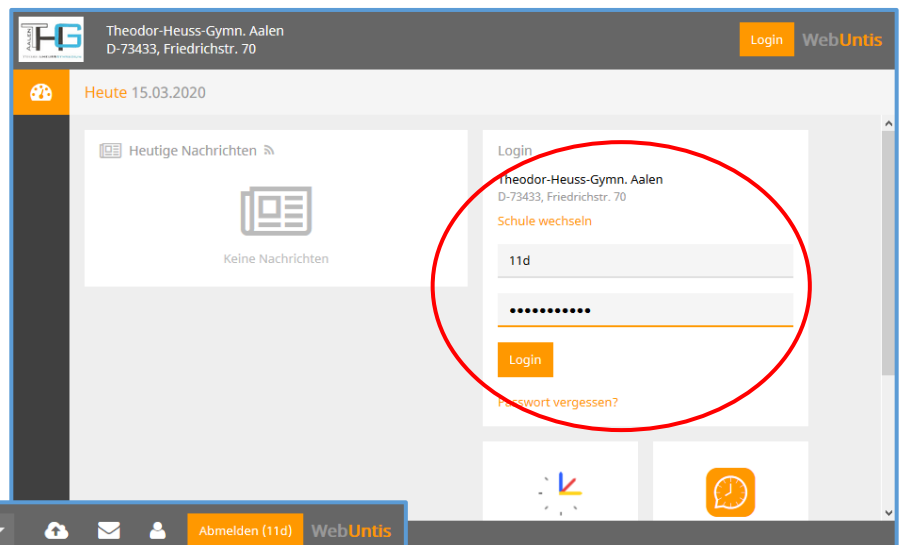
THG AALEN

Theodor-Heuss-Gymn. Aalen
D-73433, Friedrichstr. 70

Login WebUntis

Heute 15.03.2020

Heutige Nachrichten

Keine Nachrichten

Login
Theodor-Heuss-Gymn. Aalen
D-73433, Friedrichstr. 70
Schule wechseln

11d

•••••••••••

Login

Passwort vergessen?

Abmelden (11d) WebUntis